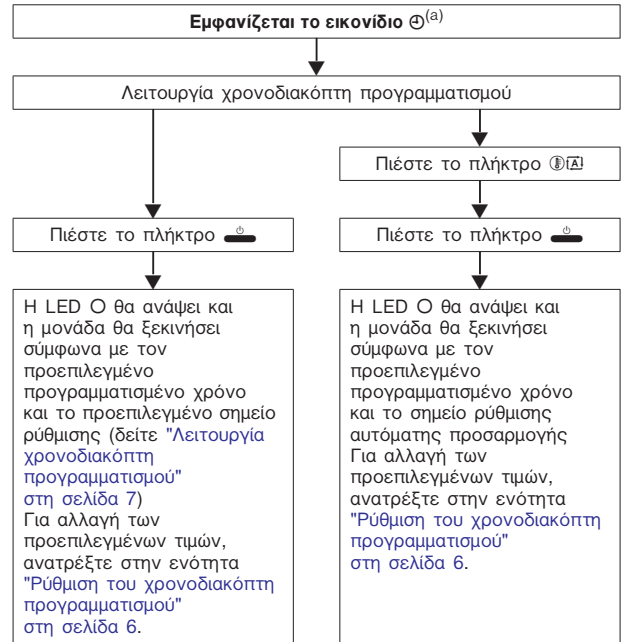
**Εμφανίζεται το εικονίδιο ⊕**$^{(a)}$

Λειτουργία χρονοδιακόπτη προγραμματισμού

Πιέστε το πλήκτρο

Πιέστε το πλήκτρο

Πιέστε το πλήκτρο

Η LED Ο θα ανάψει και η μονάδα θα ξεκινήσει σύμφωνα με τον προεπιλεγμένο προγραμματισμένο χρόνο και το προεπιλεγμένο σημείο ρύθμισης (δείτε "Λειτουργία χρονοδιακόπτη προγραμματισμού" στη σελίδα 7)
Για αλλαγή των προεπιλεγμένων τιμών, ανατρέξτε στην ενότητα "Ρύθμιση του χρονοδιακόπτη προγραμματισμού" στη σελίδα 6.

Η LED Ο θα ανάψει και η μονάδα θα ξεκινήσει σύμφωνα με τον προεπιλεγμένο προγραμματισμένο χρόνο και το σημείο ρύθμισης αυτόματης προσαρμογής
Για αλλαγή των προεπιλεγμένων τιμών, ανατρέξτε στην ενότητα "Ρύθμιση του χρονοδιακόπτη προγραμματισμού" στη σελίδα 6.